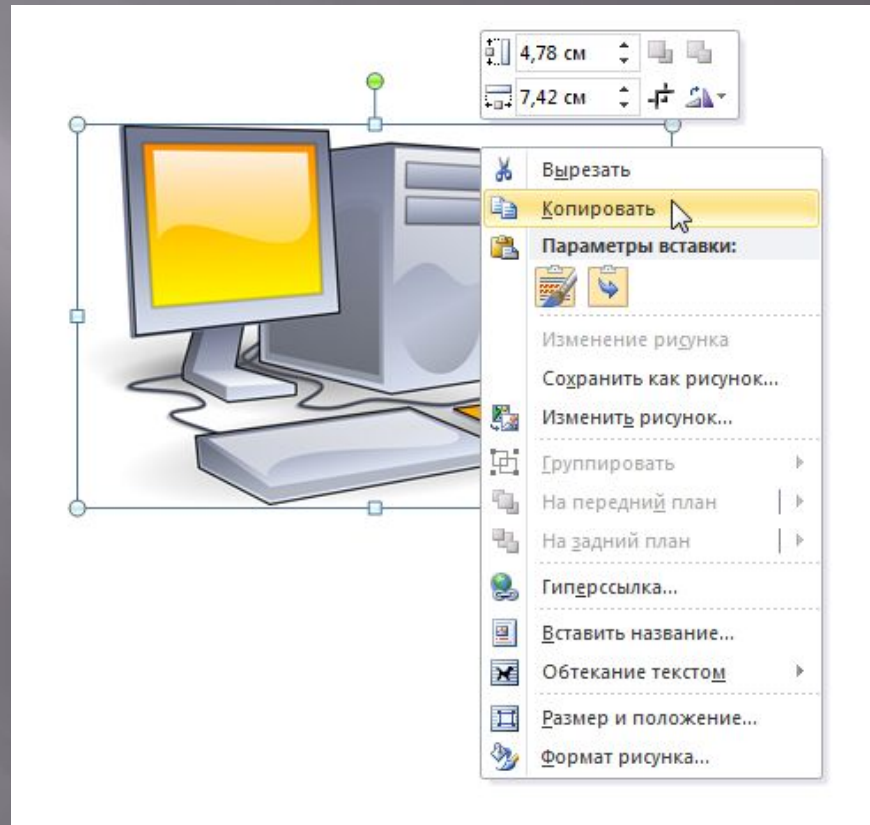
4,78 см
7,42 см

Вырезать
Копировать
Параметры вставки:
Изменение рисунка
Сохранить как рисунок...
Изменить рисунок...
Группировать
На передний план
На задний план
Гиперссылка...
Вставить название...
Обтекание текстом
Размер и положение...
Формат рисунка...